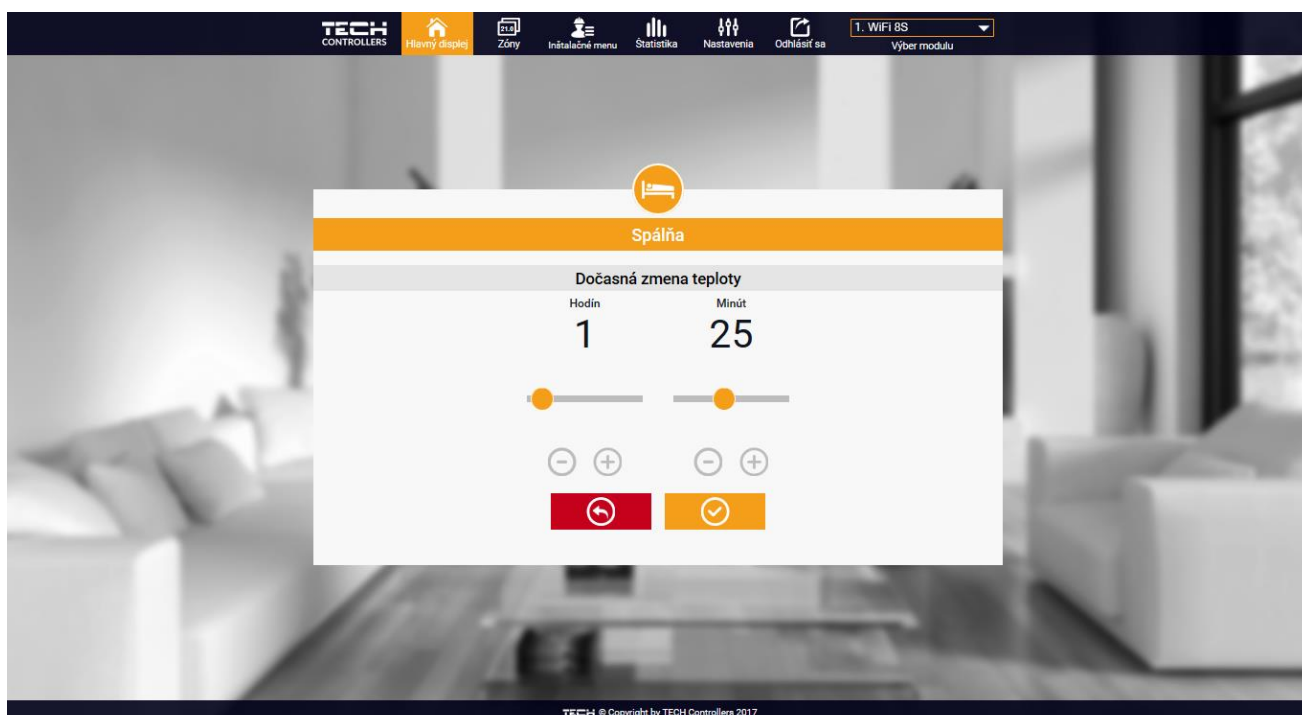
TECH CONTROLLERS
Hlavný displej
21.0
Zóny
Inštalačné menu
Štatistika
Nastavenia
Odhlásiť sa
1. WiFi 8S
Výber modulu

Spálňa

Dočasná zmena teploty
Hodín
1
Minút
25

TECH © Copyright by TECH Controllers 2017